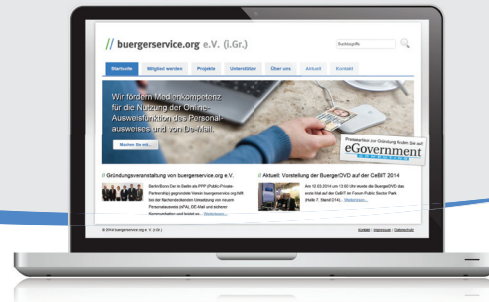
// buergerservice.org e.V. (i.Gr.)

Suchbegriffe

Startseite | Mitglied werden | Projekte | Unterstützer | Über uns | Aktuell | Kontakt

Wir fördern Medienkompetenz für die Nutzung der Online-Ausweisfunktion des Personalausweises und von De-Mail.

Machen Sie mit...

Preisverleihung zur Gründung finden Sie auf eGovernment COMPUTING

// Gründungsveranstaltung von buergerservice.org e.V.

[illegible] Weiterlesen...

// Aktuell: Vorstellung der BuergerDVD auf der CeBIT 2014

Am 12.03.2014 um 13:00 Uhr wurde die BuergerDVD das erste Mal auf der CeBIT im Forum Public Sector Park (Halle 7, Stand 214)... Weiterlesen...

© 2014 buergerservice.org e.V. (i.Gr.)

Kontakt | Impressum | Datenschutz